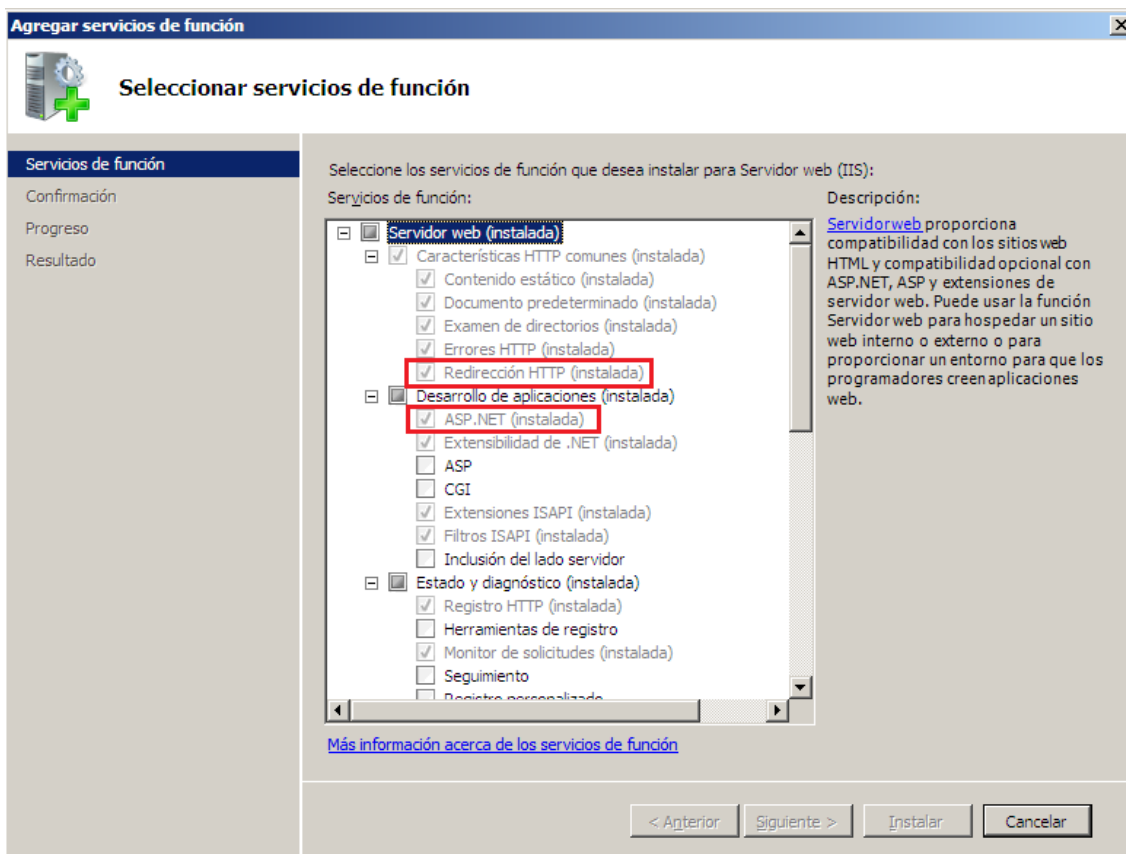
Agregar servicios de función

Seleccionar servicios de función

Servicios de función
Confirmación
Progreso
Resultado

Seleccione los servicios de función que desea instalar para Servidor web (IIS):

Servicios de función:

Servidor web (instalada)
Características HTTP comunes (instalada)
Contenido estático (instalada)
Documento predeterminado (instalada)
Examen de directorios (instalada)
Errores HTTP (instalada)
Redirección HTTP (instalada)
Desarrollo de aplicaciones (instalada)
ASP.NET (instalada)
Extensibilidad de .NET (instalada)
ASP
CGI
Extensiones ISAPI (instalada)
Filtros ISAPI (instalada)
Inclusión del lado servidor
Estado y diagnóstico (instalada)
Registro HTTP (instalada)
Herramientas de registro
Monitor de solicitudes (instalada)
Seguimiento
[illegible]

Descripción:

Servidor web proporciona compatibilidad con los sitios web HTML y compatibilidad opcional con ASP.NET, ASP y extensiones de servidor web. Puede usar la función Servidor web para hospedar un sitio web interno o externo o para proporcionar un entorno para que los programadores creen aplicaciones web.

Más información acerca de los servicios de función

< Anterior
Siguiente >
Instalar
Cancelar